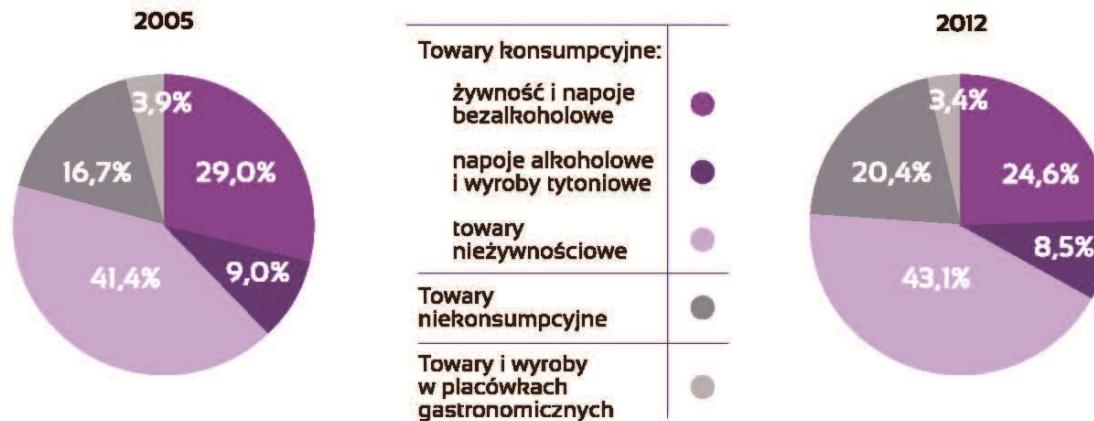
2005

3,9%
16,7%
29,0%
41,4%
9,0%

Towary konsumpcyjne:

żywność i napoje bezalkoholowe

napoje alkoholowe i wyroby tytoniowe

towary nieżywnościowe

Towary niekonsumpcyjne

Towary i wyroby w placówkach gastronomicznych

2012

3,4%
20,4%
24,6%
8,5%
43,1%